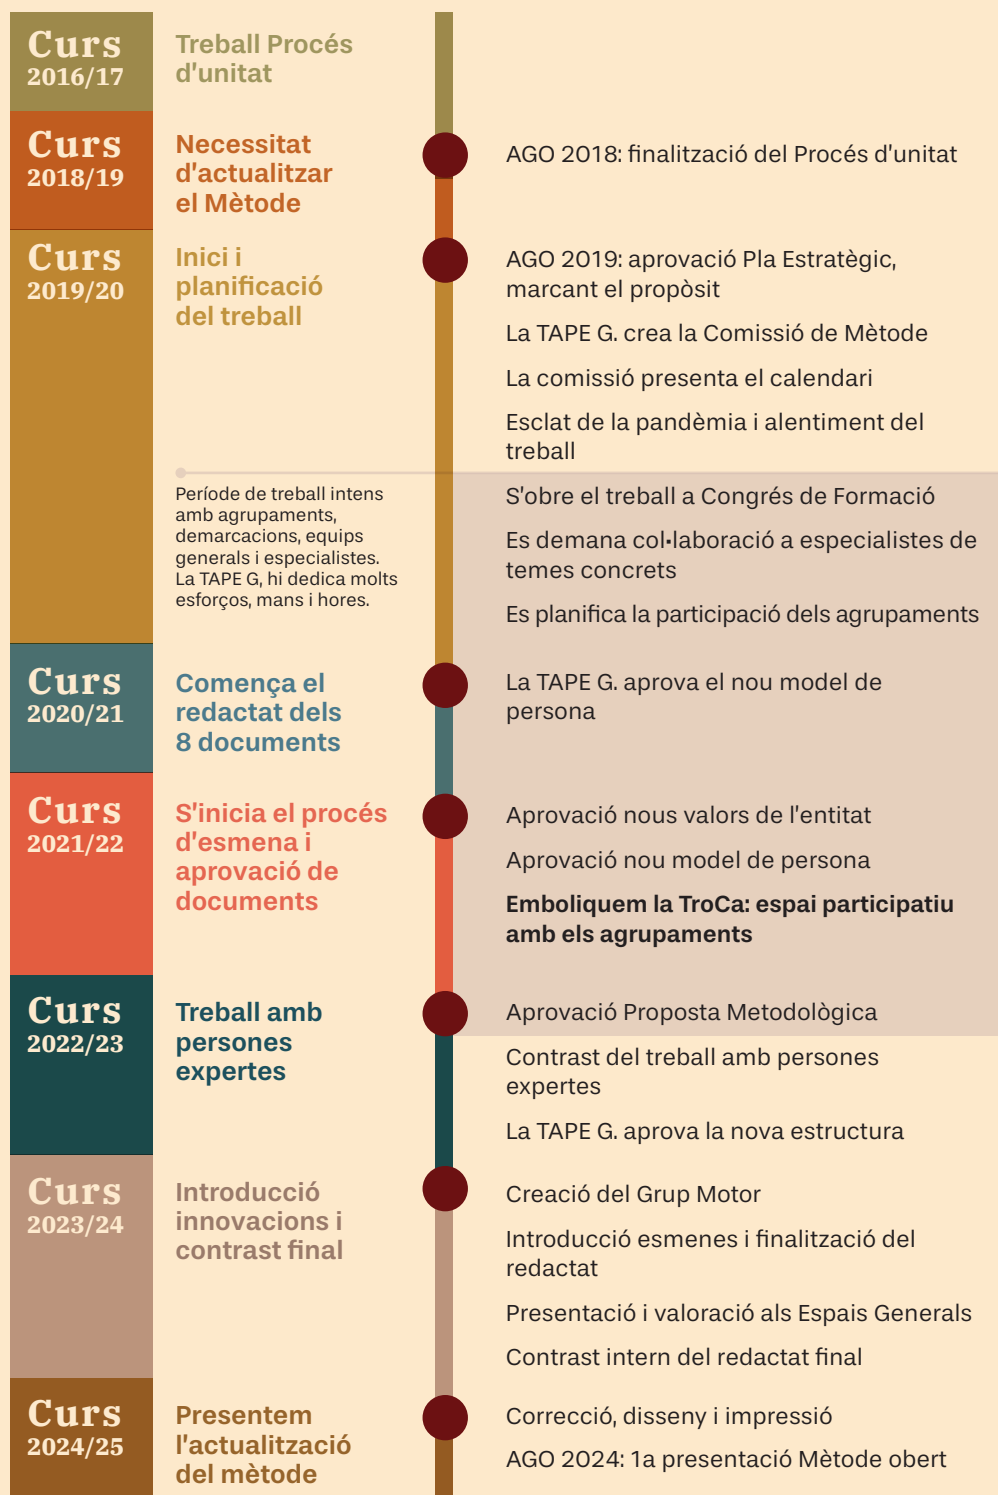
Curs 2016/17

Treball Procés d'unitat

Curs 2018/19

Necessitat d'actualitzar el Mètode

AGO 2018: finalització del Procés d'unitat

Curs 2019/20

Inici i planificació del treball

AGO 2019: aprovació Pla Estratègic, marcant el propòsit

La TAPE G. crea la Comissió de Mètode

La comissió presenta el calendari

Esclat de la pandèmia i alentiment del treball

Període de treball intens amb agrupaments, demarcacions, equips generals i especialistes. La TAPE G, hi dedica molts esforços, mans i hores.

S'obre el treball a Congrés de Formació

Es demana col·laboració a especialistes de temes concrets

Es planifica la participació dels agrupaments

Curs 2020/21

Comença el redactat dels 8 documents

La TAPE G. aprova el nou model de persona

Curs 2021/22

S'inicia el procés d'esmena i aprovació de documents

Aprovació nous valors de l'entitat

Aprovació nou model de persona

**Emboliquem la TroCa: espai participatiu amb els agrupaments**

Curs 2022/23

Treball amb persones expertes

Aprovació Proposta Metodològica

Contrast del treball amb persones expertes

La TAPE G. aprova la nova estructura

Curs 2023/24

Introducció innovacions i contrast final

Creació del Grup Motor

Introducció esmenes i finalització del redactat

Presentació i valoració als Espais Generals

Contrast intern del redactat final

Curs 2024/25

Presentem l'actualització del mètode

Correcció, disseny i impressió

AGO 2024: 1a presentació Mètode obert